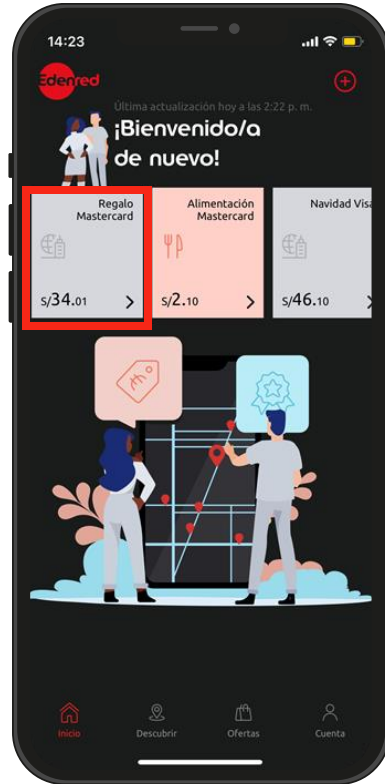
14:23

Edenred

Última actualización hoy a las 2:22 p. m.

¡Bienvenido/a de nuevo!

Regalo Mastercard
S/34.01 >

Alimentación Mastercard
S/2.10 >

Navidad Visa
S/46.10 >

Inicio
Descubrir
Ofertas
Cuenta